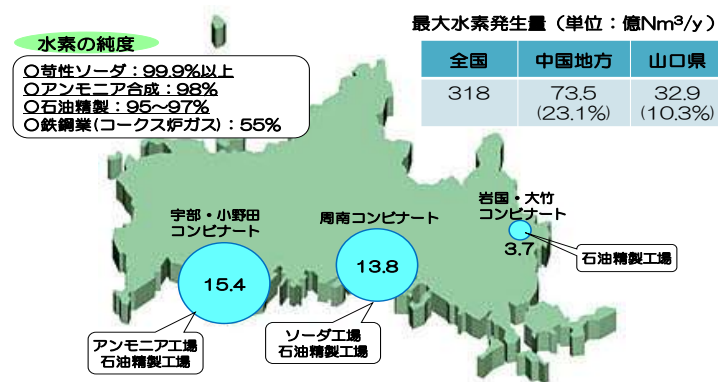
水素の純度

○苛性ソーダ：99.9%以上
○アンモニア合成：98%
○石油精製：95～97%
○鉄鋼業(コークス炉ガス)：55%

最大水素発生量（単位：億$Nm^3/y$）

| 全国 | 中国地方 | 山口県 |
|---|---|---|
| 318 | 73.5 (23.1%) | 32.9 (10.3%) |

宇部・小野田コンビナート

15.4

アンモニア工場
石油精製工場

周南コンビナート

13.8

ソーダ工場
石油精製工場

岩国・大竹コンビナート

3.7

石油精製工場